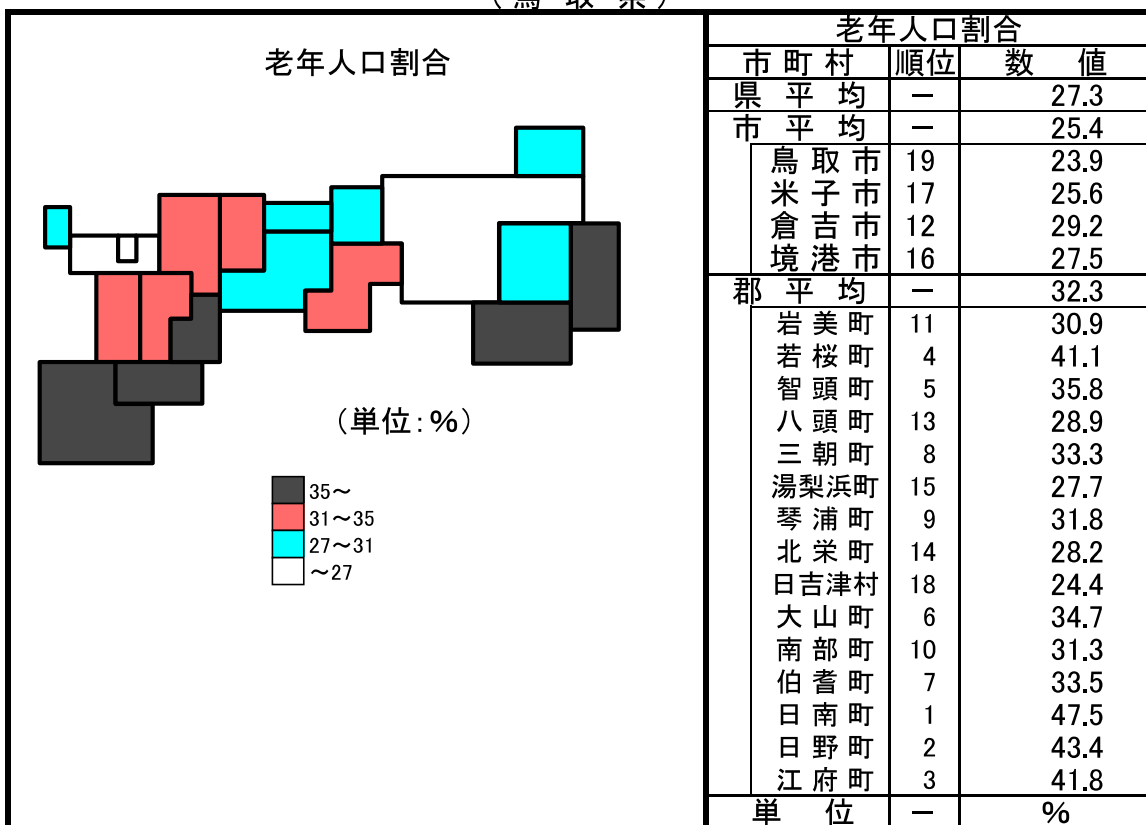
（鳥 取 県）

老年人口割合

（単位：%）

35～
31～35
27～31
～27

| 老年人口割合 | | |
|---|---|---|
| 市町村 | 順位 | 数　値 |
| 県平均 | ー | 27.3 |
| 市平均 | ー | 25.4 |
| 鳥取市 | 19 | 23.9 |
| 米子市 | 17 | 25.6 |
| 倉吉市 | 12 | 29.2 |
| 境港市 | 16 | 27.5 |
| 郡平均 | ー | 32.3 |
| 岩美町 | 11 | 30.9 |
| 若桜町 | 4 | 41.1 |
| 智頭町 | 5 | 35.8 |
| 八頭町 | 13 | 28.9 |
| 三朝町 | 8 | 33.3 |
| 湯梨浜町 | 15 | 27.7 |
| 琴浦町 | 9 | 31.8 |
| 北栄町 | 14 | 28.2 |
| 日吉津村 | 18 | 24.4 |
| 大山町 | 6 | 34.7 |
| 南部町 | 10 | 31.3 |
| 伯耆町 | 7 | 33.5 |
| 日南町 | 1 | 47.5 |
| 日野町 | 2 | 43.4 |
| 江府町 | 3 | 41.8 |
| 単位 | ー | % |